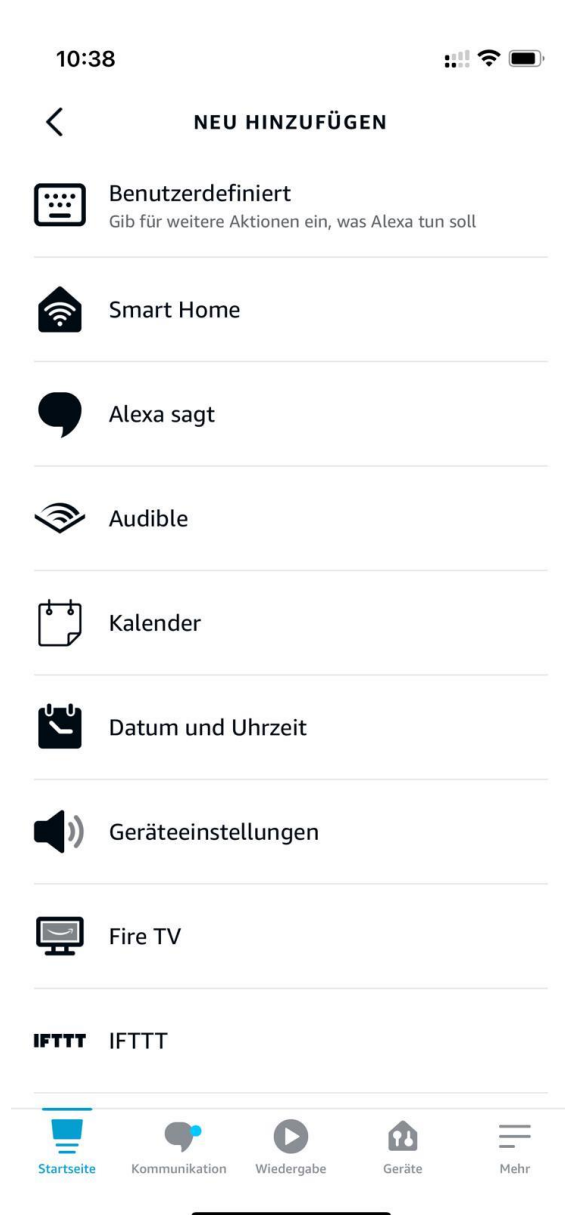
10:38

NEU HINZUFÜGEN

Benutzerdefiniert
Gib für weitere Aktionen ein, was Alexa tun soll

Smart Home

Alexa sagt

Audible

Kalender

Datum und Uhrzeit

Geräteeinstellungen

Fire TV

IFTTT IFTTT

Startseite Kommunikation Wiedergabe Geräte Mehr